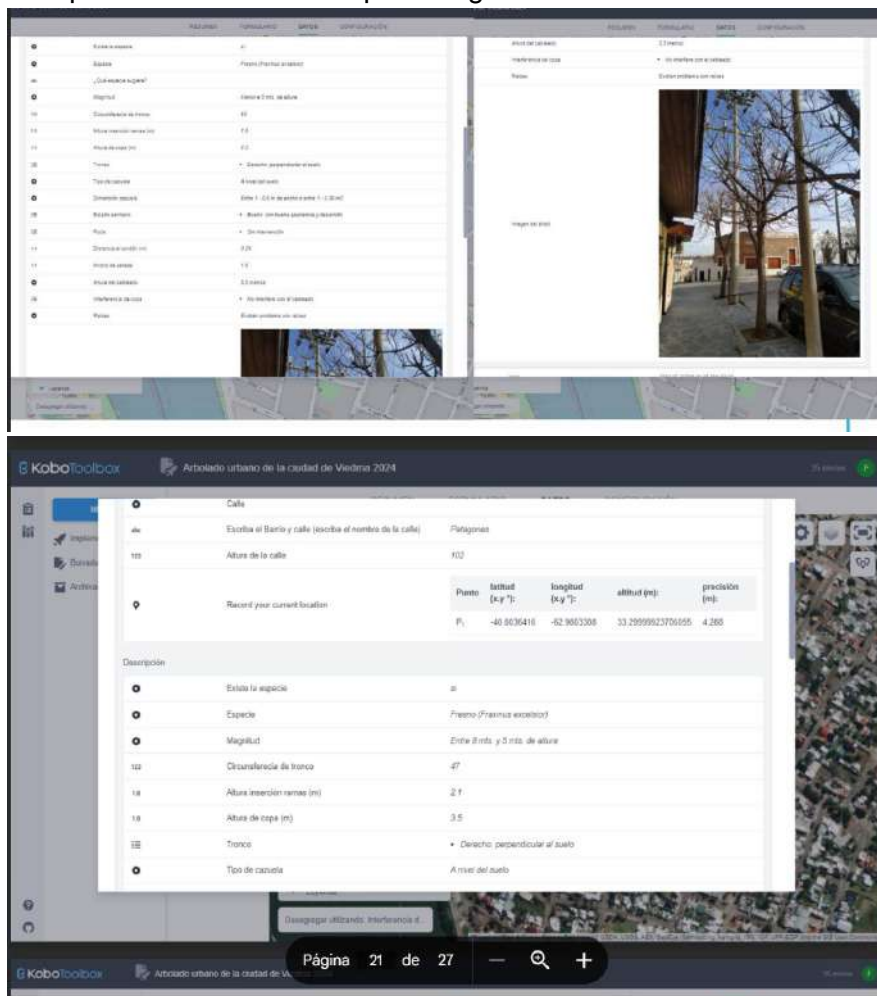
RESUMEN FORMULARIO DATOS CONFIGURACIÓN

Existe la especie | si
Especie | Fresno (Fraxinus excelsior)
¿Qué especie sugiere?
Magnitud | Menos de 5 mts. de altura
Circunferencia de tronco | 40
Altura inserción ramas (m) | 1.5
Altura de copa (m) | 4.5
Tronco | • Derecho: perpendicular al suelo
Tipo de cazuela | A nivel del suelo
Dimensión cazuela | Entre 1 - 0.5 m de ancho o entre 1 - 2.30 m²
Estado sanitario | • Bueno: con buena apariencia y desarrollo
Poda | • Sin intervención
Distancia al cordón (m) | 0.25
Ancho de vereda | 1.5
Altura del cableado | 3.5 metros
Interferencia de copa | • No interfiere con el cableado
Raíces | Existen problemas con raíces

RESUMEN FORMULARIO DATOS CONFIGURACIÓN

Altura del cableado | 3.5 metros
Interferencia de copa | • No interfiere con el cableado
Raíces | Existen problemas con raíces
Imagen del árbol

KoboToolbox Arbolado urbano de la ciudad de Viedma 2024

Calle
Escriba el Barrio y calle (escriba el nombre de la calle) | Patagones
Altura de la calle | 102
Record your current location

| Punto | latitud (x.y °): | longitud (x.y °): | altitud (m): | precisión (m): |
|---|---|---|---|---|
| P₁ | -40.8036416 | -62.9803308 | 33.299999237060055 | 4.288 |

Descripción
Existe la especie | si
Especie | Fresno (Fraxinus excelsior)
Magnitud | Entre 8 mts. y 5 mts. de altura
Circunferencia de tronco | 47
Altura inserción ramas (m) | 2.1
Altura de copa (m) | 3.5
Tronco | • Derecho: perpendicular al suelo
Tipo de cazuela | A nivel del suelo

Desagregar utilizando: Interferencia d...

Página 21 de 27

KoboToolbox Arbolado urbano de la ciudad de Viedma 2024